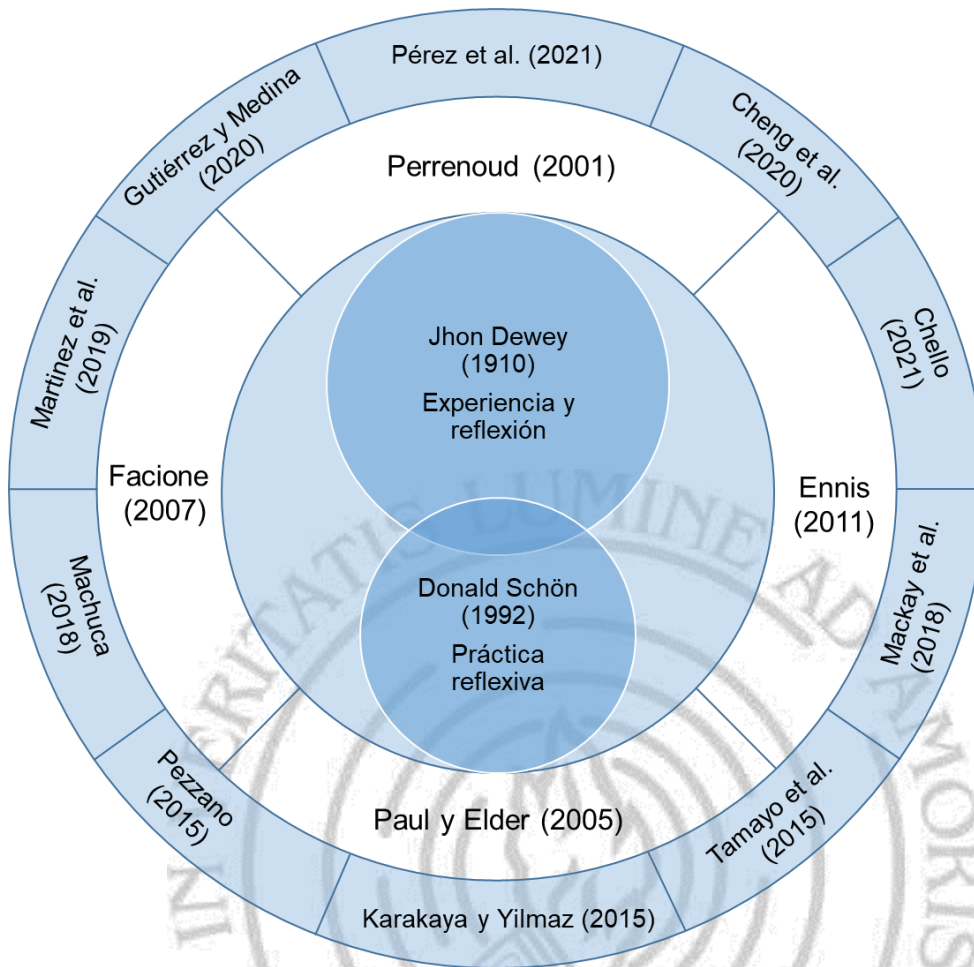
Pérez et al. (2021)

Cheng et al. (2020)

Chello (2021)

Mackay et al. (2018)

Tamayo et al. (2015)

Karakaya y Yilmaz (2015)

Pezzano (2015)

Machuca (2018)

Martinez et al. (2019)

Gutiérrez y Medina (2020)

Perrenoud (2001)

Ennis (2011)

Paul y Elder (2005)

Facione (2007)

Jhon Dewey (1910)

Experiencia y reflexión

Donald Schön (1992)

Práctica reflexiva

VERITATIS LUMINE AD AMORIS